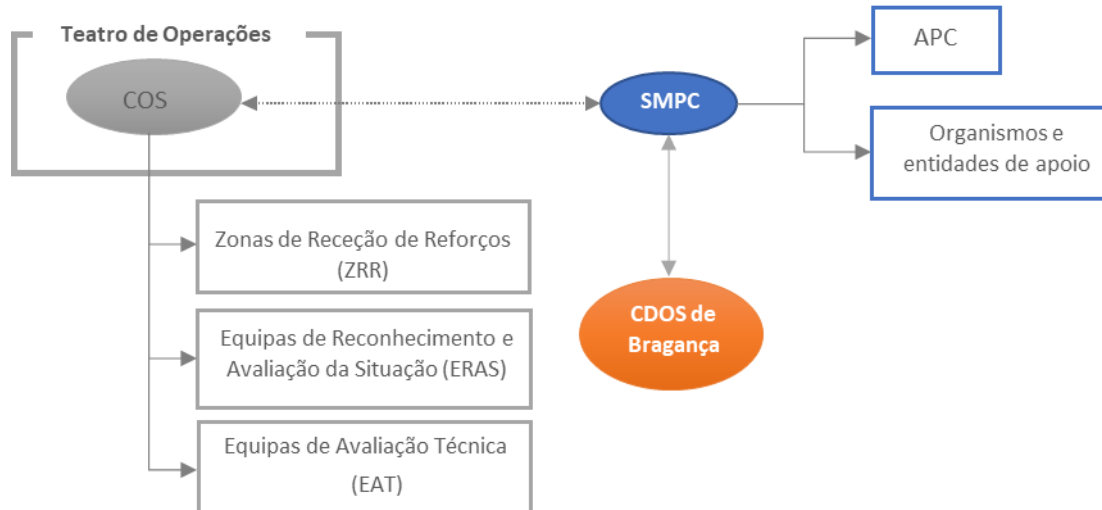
Teatro de Operações

COS

SMPC

APC

Organismos e entidades de apoio

Zonas de Receção de Reforços (ZRR)

CDOS de Bragança

Equipas de Reconhecimento e Avaliação da Situação (ERAS)

Equipas de Avaliação Técnica (EAT)